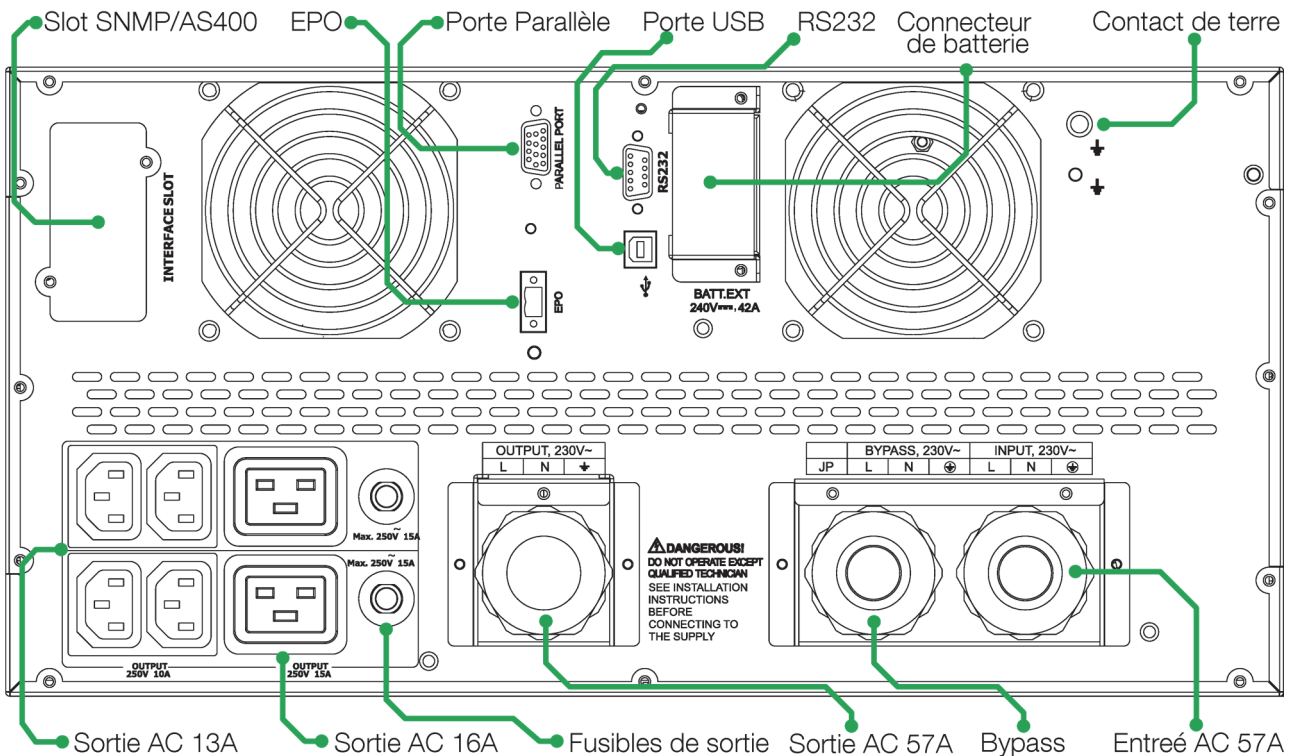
Slot SNMP/AS400
EPO
Porte Parallèle
Porte USB
RS232
Connecteur de batterie
Contact de terre

INTERFACE SLOT
PARALLEL PORT
RS232
EPO
BATT.EXT
240V⎓ 42A

OUTPUT, 230V~
| L | N | ⏚ |

| JP | BYPASS, 230V~ L | N | ⏚ | INPUT, 230V~ L | N | ⏚ |

Max. 250V~ 15A
Max. 250V~ 15A

⚠DANGEROUS!
DO NOT OPERATE EXCEPT QUALIFIED TECHNICIAN
SEE INSTALLATION INSTRUCTIONS BEFORE CONNECTING TO THE SUPPLY

OUTPUT 250V 10A
OUTPUT 250V 15A

Sortie AC 13A
Sortie AC 16A
Fusibles de sortie
Sortie AC 57A
Bypass
Entreé AC 57A